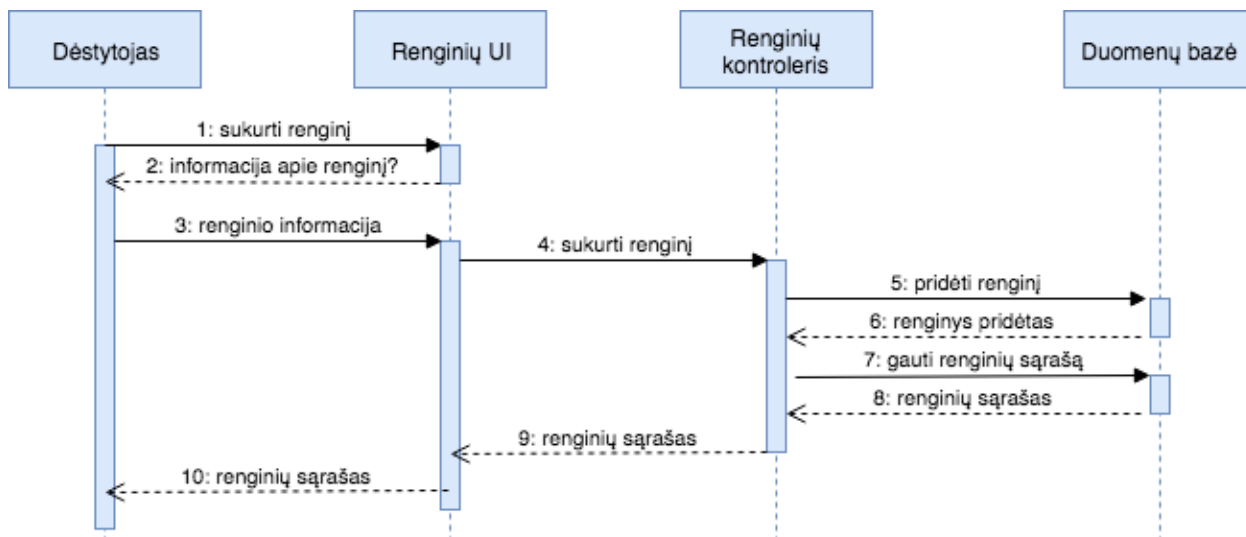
Dėstytojas

Renginių UI

Renginių kontroleris

Duomenų bazė

1: sukurti renginį

2: informacija apie renginį?

3: renginio informacija

4: sukurti renginį

5: pridėti renginį

6: renginys pridėtas

7: gauti renginių sąrašą

8: renginių sąrašas

9: renginių sąrašas

10: renginių sąrašas